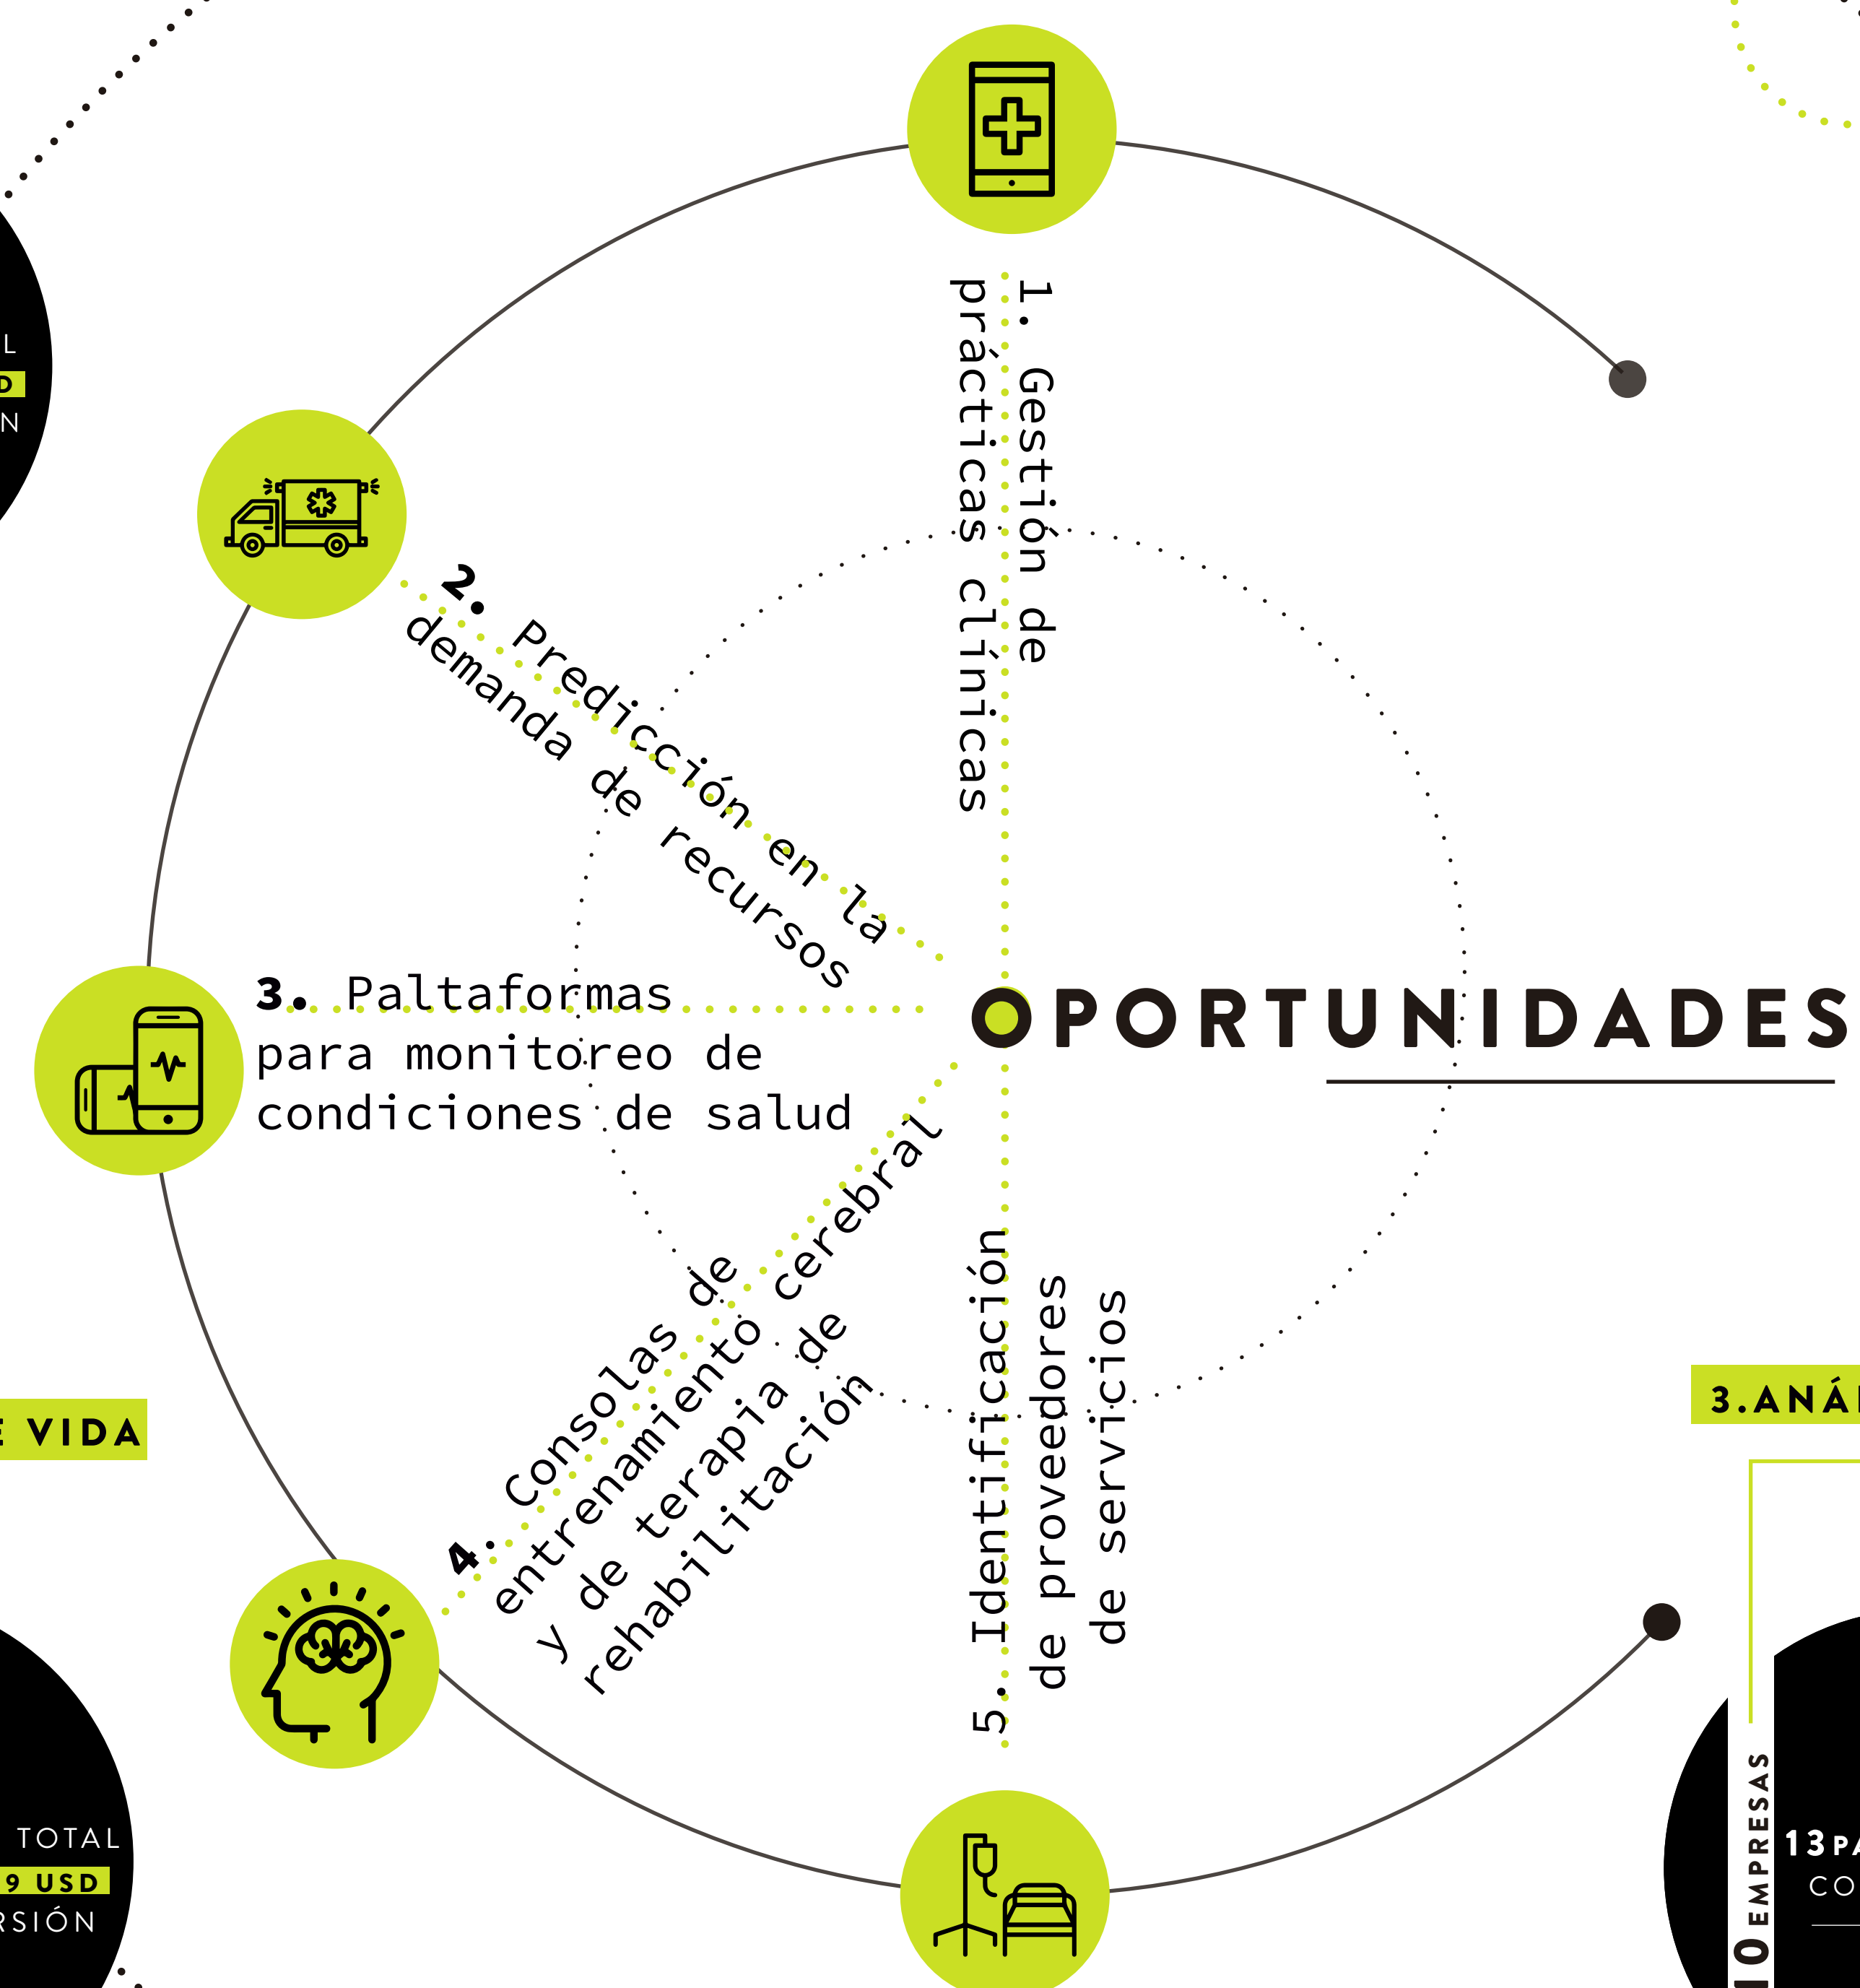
L
D
N

1. Gestión de prácticas clínicas

2. Predicción en la demanda de recursos

3. Paltaformas para monitoreo de condiciones de salud

OPORTUNIDADES

4. Consolas de entrenamiento cerebral y de terapia de rehabilitación

5. Identificación de proveedores de servicios

E VIDA

TOTAL
9 USD
RSIÓN

3.ANÁ

10 EMPRESAS
13 PA
CO